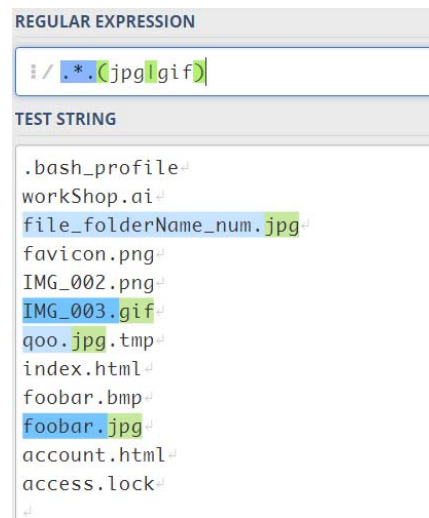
REGULAR EXPRESSION

/ .*.(jpg|gif)

TEST STRING

.bash_profile
workShop.ai
file_folderName_num.jpg
favicon.png
IMG_002.png
IMG_003.gif
qoo.jpg.tmp
index.html
foobar.bmp
foobar.jpg
account.html
access.lock